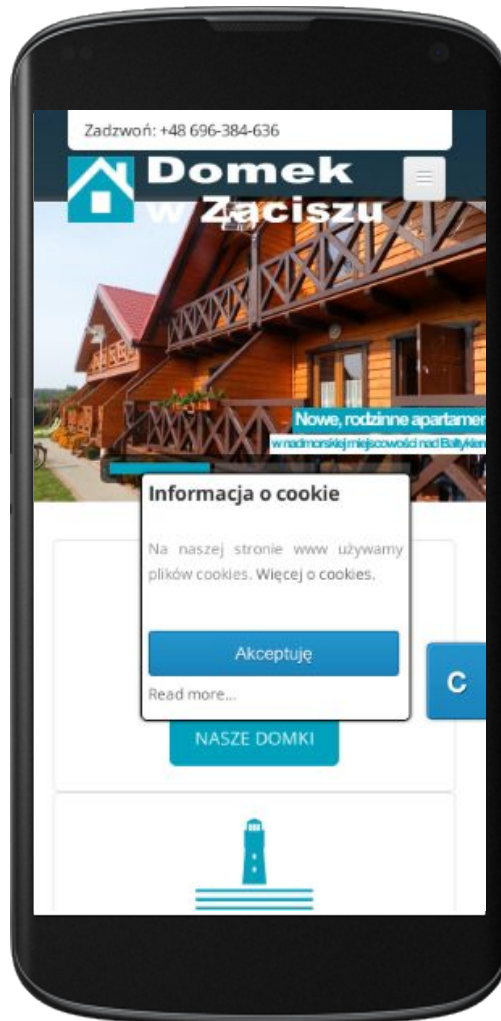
Zadzwoń: +48 696-384-636

Domek w Zaciszu

Nowe, rodzinne apartamen

w nadmorskiej miejscowości nad Bałtykiem

Informacja o cookie

Na naszej stronie www używamy plików cookies. Więcej o cookies.

Akceptuję

Read more...

C

NASZE DOMKI